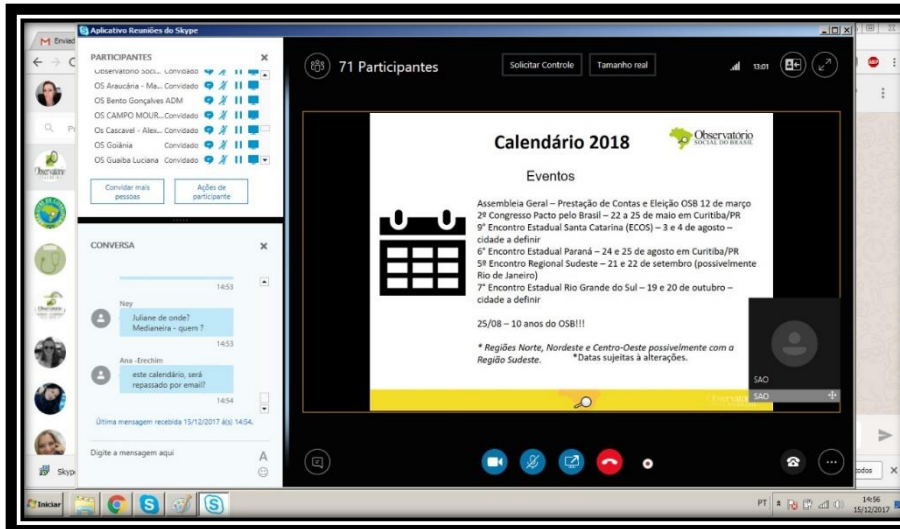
M Enviad

Aplicativo Reuniões do Skype

PARTICIPANTES

Observatório Soci... Convidado

OS Araucária - Ma... Convidado

OS Bento Gonçalves ADM

OS CAMPO MOUR... Convidado

Os Cascavel - Alex... Convidado

OS Goiânia Convidado

OS Guaíba Luciana Convidado

Convidar mais pessoas

Ações de participante

CONVERSA

14:53

Ney

Juliane de onde? Medianeira - quem ?

14:53

Ana -Erechim

este calendário, será repassado por email?

14:54

Última mensagem recebida 15/12/2017 à(s) 14:54.

Digite a mensagem aqui

71 Participantes

Solicitar Controle

Tamanho real

13:01

Calendário 2018

Observatório SOCIAL DO BRASIL

Eventos

Assembleia Geral – Prestação de Contas e Eleição OSB 12 de março
2º Congresso Pacto pelo Brasil – 22 a 25 de maio em Curitiba/PR
9º Encontro Estadual Santa Catarina (ECOS) – 3 e 4 de agosto – cidade a definir
6º Encontro Estadual Paraná – 24 e 25 de agosto em Curitiba/PR
5º Encontro Regional Sudeste – 21 e 22 de setembro (possivelmente Rio de Janeiro)
7º Encontro Estadual Rio Grande do Sul – 19 e 20 de outubro – cidade a definir

25/08 – 10 anos do OSB!!!

* Regiões Norte, Nordeste e Centro-Oeste possivelmente com a Região Sudeste. *Datas sujeitas à alterações.

SAO

SAO

Iniciar

PT

14:56
15/12/2017